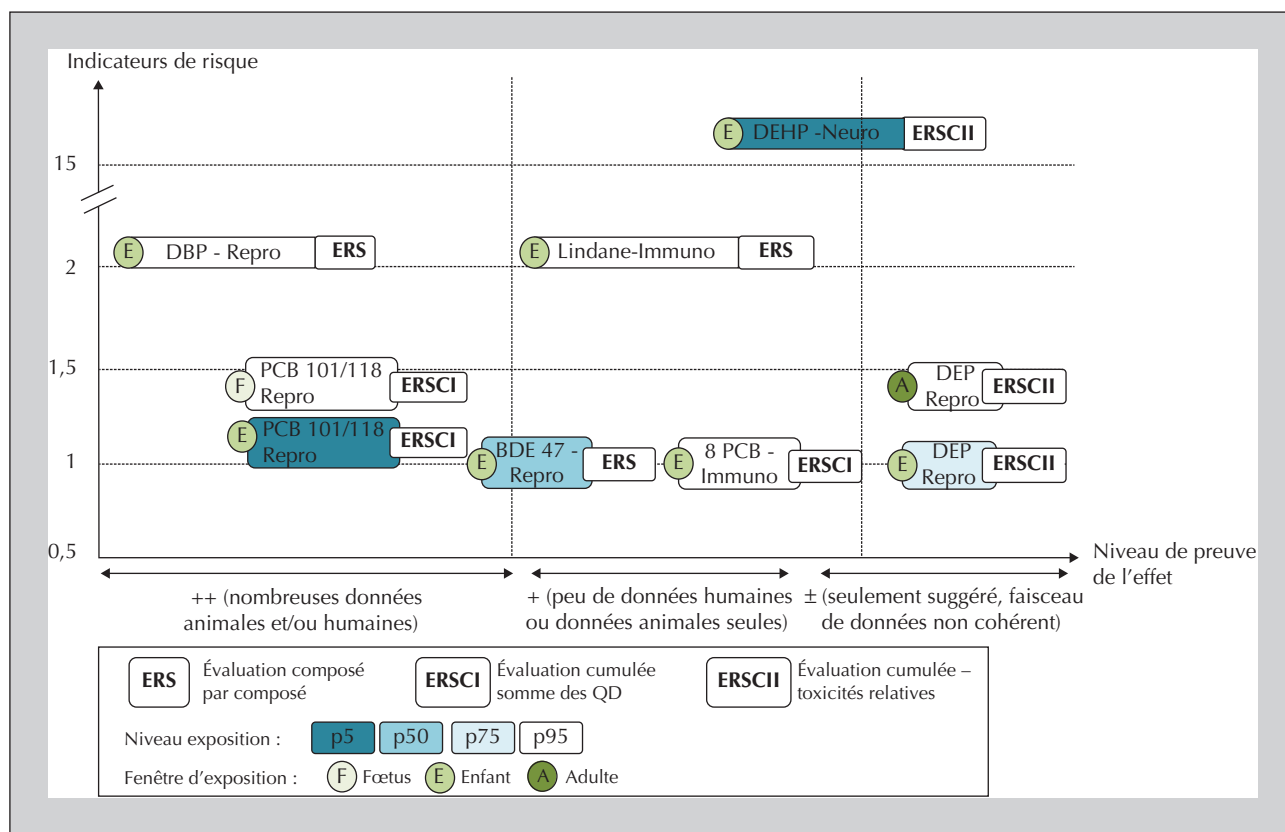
Indicateurs de risque

15

2

1,5

1

0,5

E DEHP -Neuro ERSCII

E DBP - Repro ERS

E Lindane-Immuno ERS

F PCB 101/118 Repro ERSCI

A DEP Repro ERSCII

E PCB 101/118 Repro ERSCI

E BDE 47 - Repro ERS

E 8 PCB - Immuno ERSCI

E DEP Repro ERSCII

Niveau de preuve de l'effet

++ (nombreuses données animales et/ou humaines)

+ (peu de données humaines ou données animales seules)

± (seulement suggéré, faisceau de données non cohérent)

ERS Évaluation composé par composé

ERSCI Évaluation cumulée somme des QD

ERSCII Évaluation cumulée – toxicités relatives

Niveau exposition : p5 p50 p75 p95

Fenêtre d'exposition : F Fœtus E Enfant A Adulte